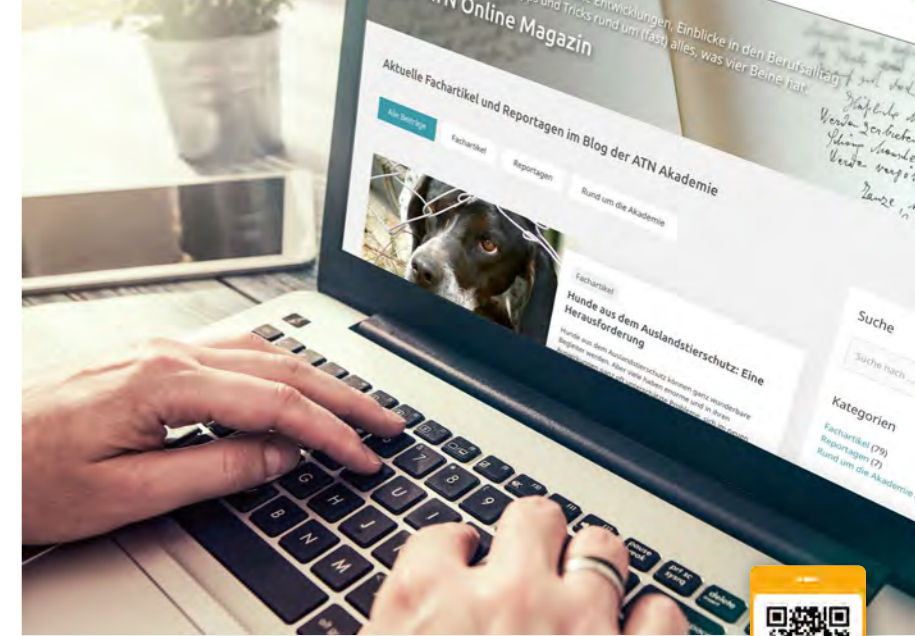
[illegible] Entwicklungen, Einblicke in den Berufsalltag, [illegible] und Tricks rund um (fast) alles, was vier Beine hat.

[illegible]N Online Magazin

Aktuelle Fachartikel und Reportagen im Blog der ATN Akademie

Alle Beiträge

Fachartikel

Reportagen

Rund um die Akademie

Fachartikel

Hunde aus dem Auslandstierschutz: Eine Herausforderung

Hunde aus dem Auslandstierschutz können ganz wunderbare Begleiter werden. Aber viele haben enorme und in ihren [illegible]

Suche

Suche nach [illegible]

Kategorien

Fachartikel (79)

Reportagen (7)

Rund um die Akademie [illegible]

G H J U 8 B N M K pause break prt sc delete